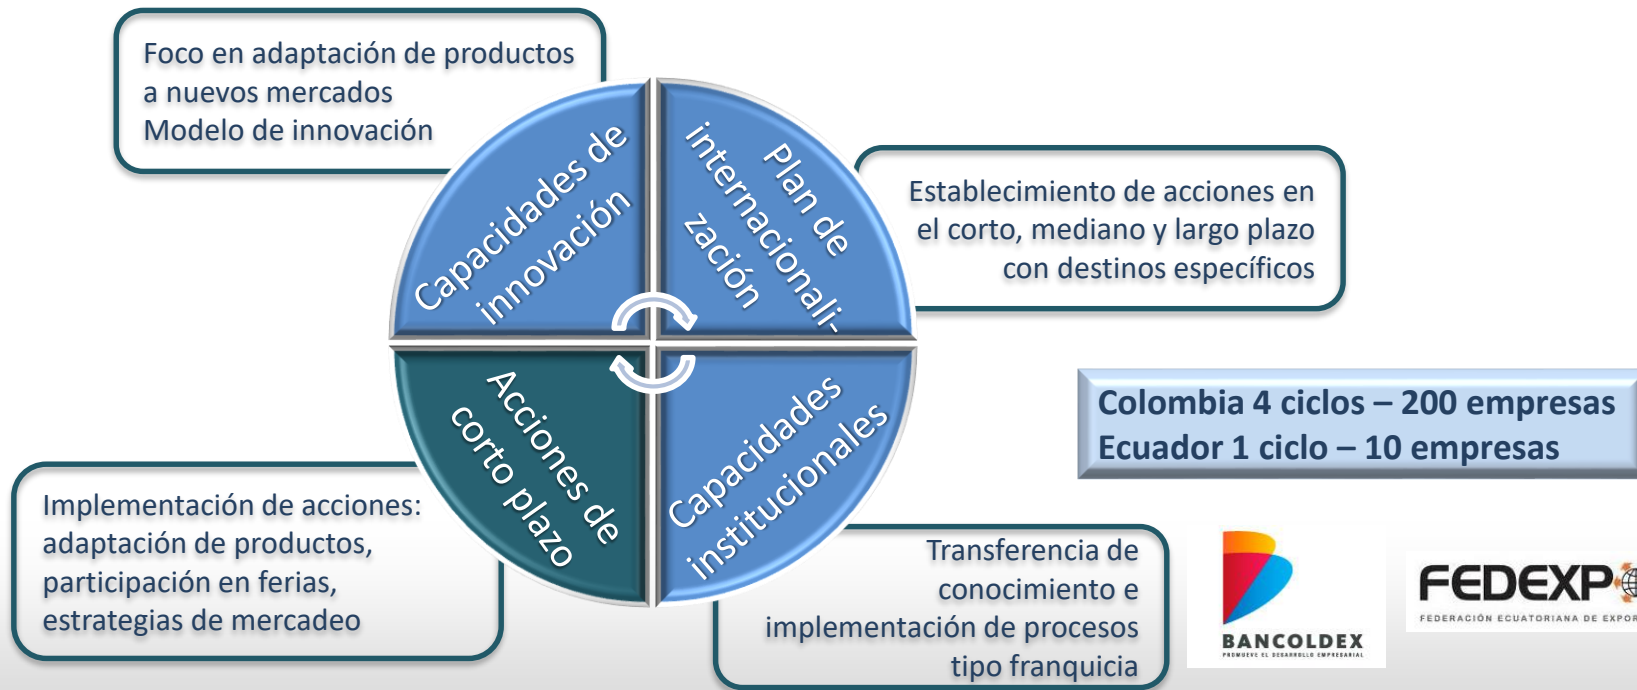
Foco en adaptación de productos a nuevos mercados
Modelo de innovación

Capacidades de innovación

Plan de internacionalización

Establecimiento de acciones en el corto, mediano y largo plazo con destinos específicos

Acciones de corto plazo

Capacidades institucionales

Colombia 4 ciclos – 200 empresas
Ecuador 1 ciclo – 10 empresas

Implementación de acciones: adaptación de productos, participación en ferias, estrategias de mercadeo

Transferencia de conocimiento e implementación de procesos tipo franquicia

BANCOLDEX
PROMUEVE EL DESARROLLO EMPRESARIAL

FEDEXP
FEDERACIÓN ECUATORIANA DE EXPOR